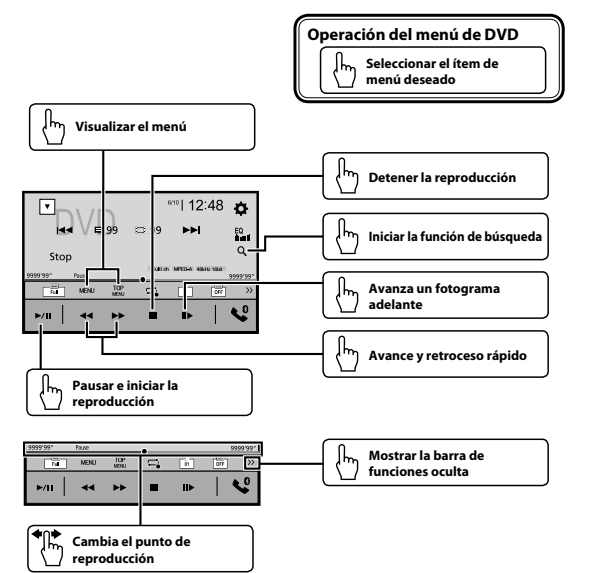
Operación del menú de DVD

Seleccionar el ítem de menú deseado

Visualizar el menú

Detener la reproducción

Iniciar la función de búsqueda

Avanza un fotograma adelante

Avance y retroceso rápido

Pausar e iniciar la reproducción

DVD
6/10 12:48
99
9
EQ
Stop
9999'99" Pause 9999'99"
MPEG-A 48kHz 16bit
Full
MENU
TOP MENU
OFF

Mostrar la barra de funciones oculta

9999'99" Pause 9999'99"
Full
MENU
TOP MENU
01
OFF

Cambia el punto de reproducción